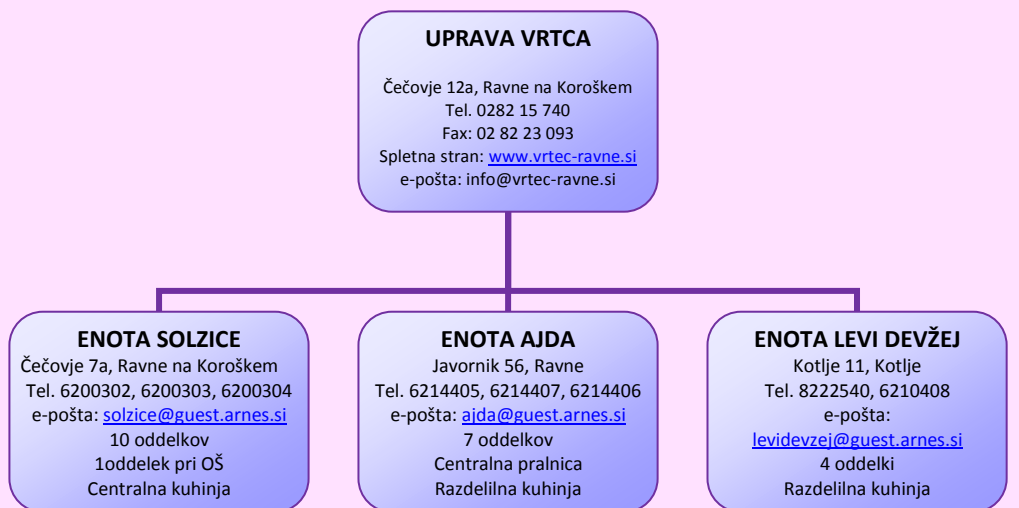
UPRAVA VRTCA

Čečovje 12a, Ravne na Koroškem
Tel. 0282 15 740
Fax: 02 82 23 093
Spletna stran: www.vrtec-ravne.si
e-pošta: info@vrtec-ravne.si

ENOTA SOLZICE
Čečovje 7a, Ravne na Koroškem
Tel. 6200302, 6200303, 6200304
e-pošta: solzice@guest.arnes.si
10 oddelkov
1oddelek pri OŠ
Centralna kuhinja

ENOTA AJDA
Javornik 56, Ravne
Tel. 6214405, 6214407, 6214406
e-pošta: ajda@guest.arnes.si
7 oddelkov
Centralna pralnica
Razdelilna kuhinja

ENOTA LEVI DEVŽEJ
Kotlje 11, Kotlje
Tel. 8222540, 6210408
e-pošta:
levidevzej@guest.arnes.si
4 oddelki
Razdelilna kuhinja